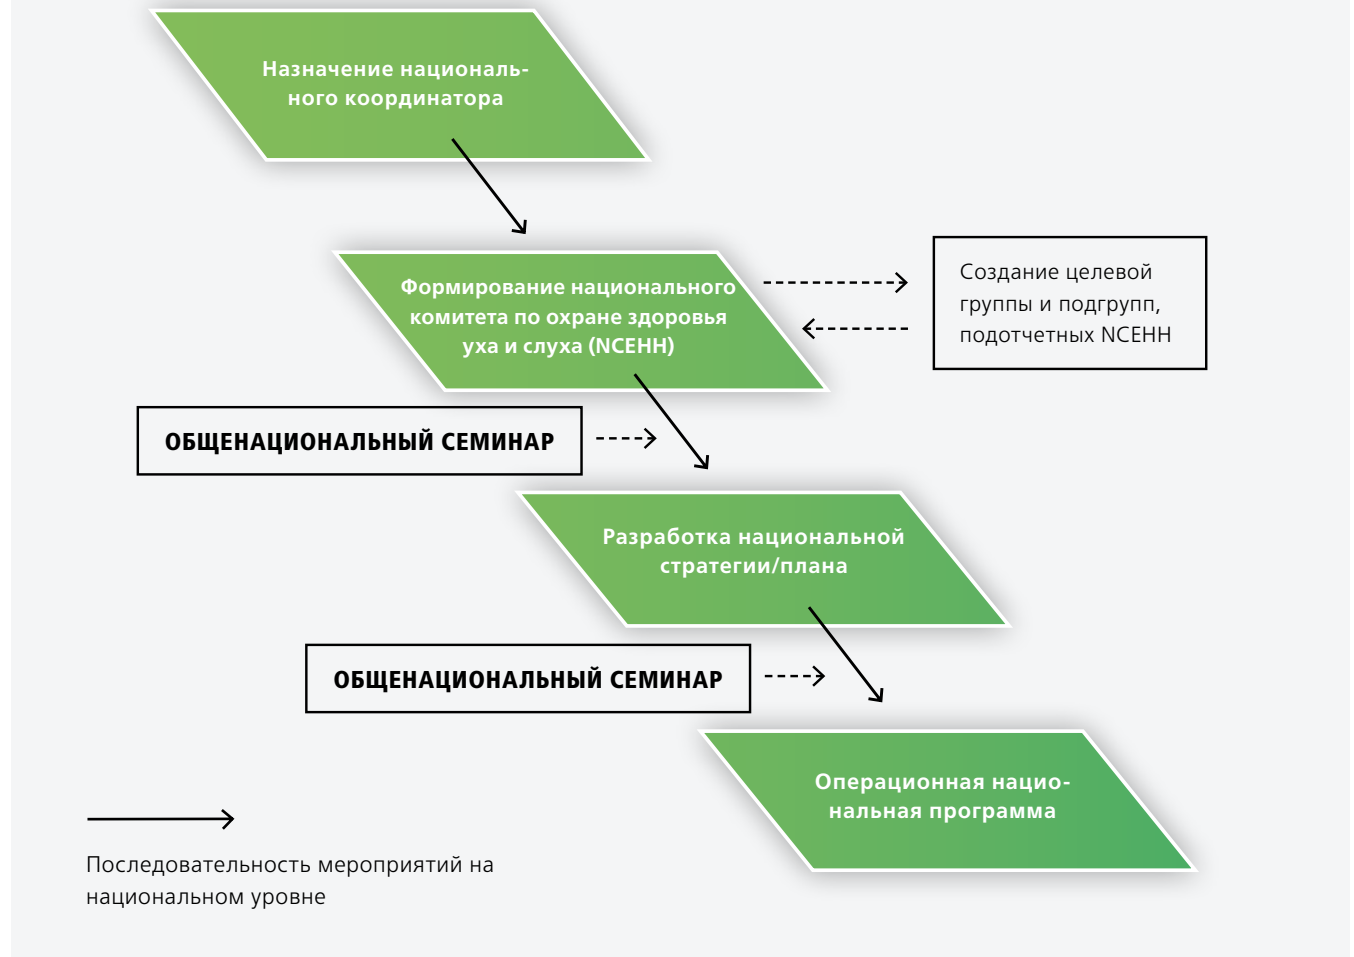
Назначение национального координатора

Формирование национального комитета по охране здоровья уха и слуха (NCEHH)

Создание целевой группы и подгрупп, подотчетных NCEHH

ОБЩЕНАЦИОНАЛЬНЫЙ СЕМИНАР

Разработка национальной стратегии/плана

ОБЩЕНАЦИОНАЛЬНЫЙ СЕМИНАР

Операционная национальная программа

Последовательность мероприятий на национальном уровне